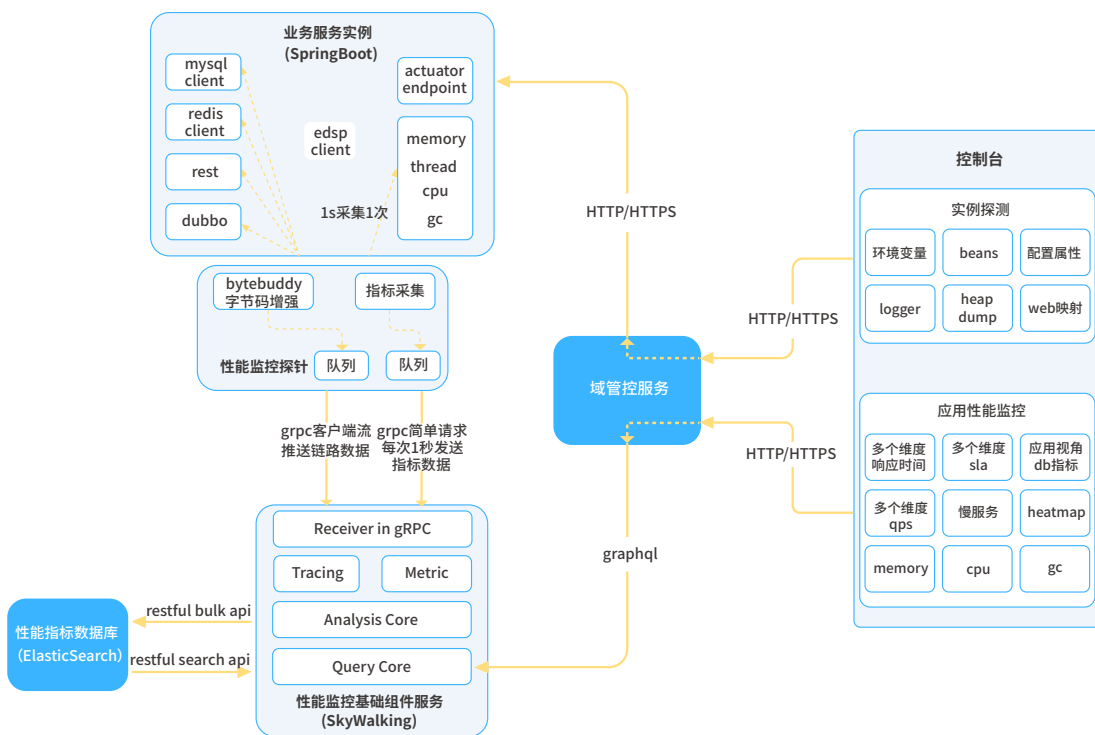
业务服务实例
(SpringBoot)

mysql client

redis client

rest

dubbo

edsp client

actuator endpoint

memory
thread
cpu
gc

1s采集1次

bytebuddy 字节码增强

指标采集

性能监控探针

队列

队列

grpc客户端流 推送链路数据

grpc简单请求 每次1秒发送 指标数据

Receiver in gRPC

Tracing

Metric

Analysis Core

Query Core

性能监控基础组件服务
(SkyWalking)

性能指标数据库
(ElasticSearch)

restful bulk api

restful search api

HTTP/HTTPS

域管控服务

graphql

HTTP/HTTPS

HTTP/HTTPS

控制台

实例探测

环境变量

beans

配置属性

logger

heap dump

web映射

应用性能监控

多个维度 响应时间

多个维度 sla

应用视角 db指标

多个维度 qps

慢服务

heatmap

memory

cpu

gc